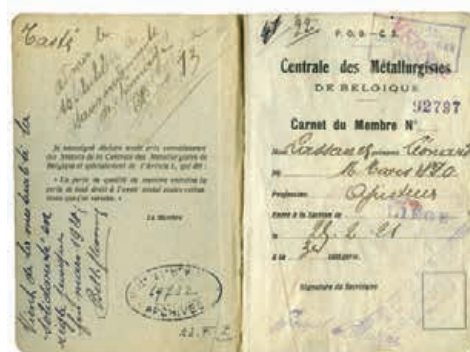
Cartié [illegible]

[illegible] 93

Je soussigné déclare avoir pris connaissance des Statuts de la Centrale des Métallurgistes de Belgique et spécialement de l'article 5, qui dit :

« La perte de qualité de membre entraîne la perte de tout droit à l'avoir social statutairement tenu par les caisses. »

Le Membre

Viré de la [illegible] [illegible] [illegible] 1920 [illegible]

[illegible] 1922 ARCHIVES

42.F.C.

F. G. B. — C. S.

Centrale des Métallurgistes
DE BELGIQUE

92737

Carnet du Membre N°

Nom Lassau prénom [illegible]
Né 12 Mars 1870
Profession Ajusteur
Admis à la Section de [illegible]
le 22. 2. 21
à la 3e catégorie.

Signature du Secrétaire